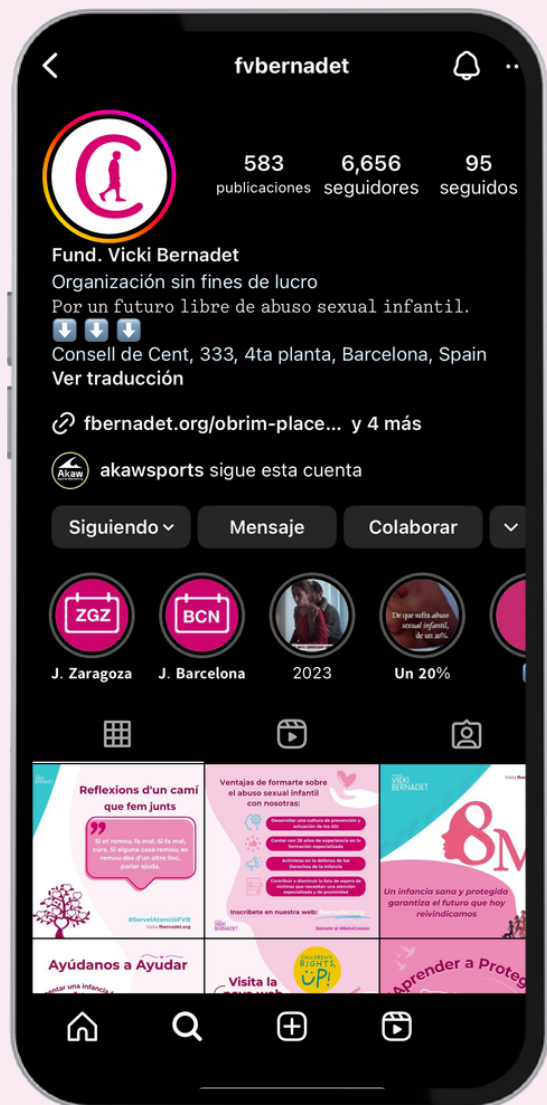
fvbernadet

583 publicaciones
6,656 seguidores
95 seguidos

Fund. Vicki Bernadet
Organización sin fines de lucro
Por un futuro libre de abuso sexual infantil.
⬇️ ⬇️ ⬇️
Consell de Cent, 333, 4ta planta, Barcelona, Spain
Ver traducción

fbernadet.org/obrim-place... y 4 más

Akaw
akawsports sigue esta cuenta

Siguiendo
Mensaje
Colaborar

ZGZ
J. Zaragoza
BCN
J. Barcelona
2023
De cada abuso sexual infantil, de un 20%
Un 20%

Reflexions d'un camí que fem junts
Si et remou, fa mal. Si fa mal, cura. Si alguna cosa remou, es remou des d'un altre lloc, parlar ajuda.
#ServeiAtencióFVB
Visita fbernadet.org

Ventajas de formarte sobre el abuso sexual infantil con nosotras:
Desarrollar una cultura de prevención y actuación de los ASI
Contar con 26 años de experiencia en la formación especializada
Actividad en la defensa de los Derechos de la Infancia
Contribuir a disminuir la lista de espera de víctimas que necesitan una atención especializada y de proximidad
Inscríbete en nuestra web:
VICKI BERNADET
Súmate al #BeInComún

VICKI BERNADET
8M
Una infancia sana y protegida garantiza el futuro que hoy reivindicamos

Ayúdanos a Ayudar
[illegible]
Visita la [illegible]
CHILDREN'S RIGHTS UP!
Aprender a Protege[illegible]